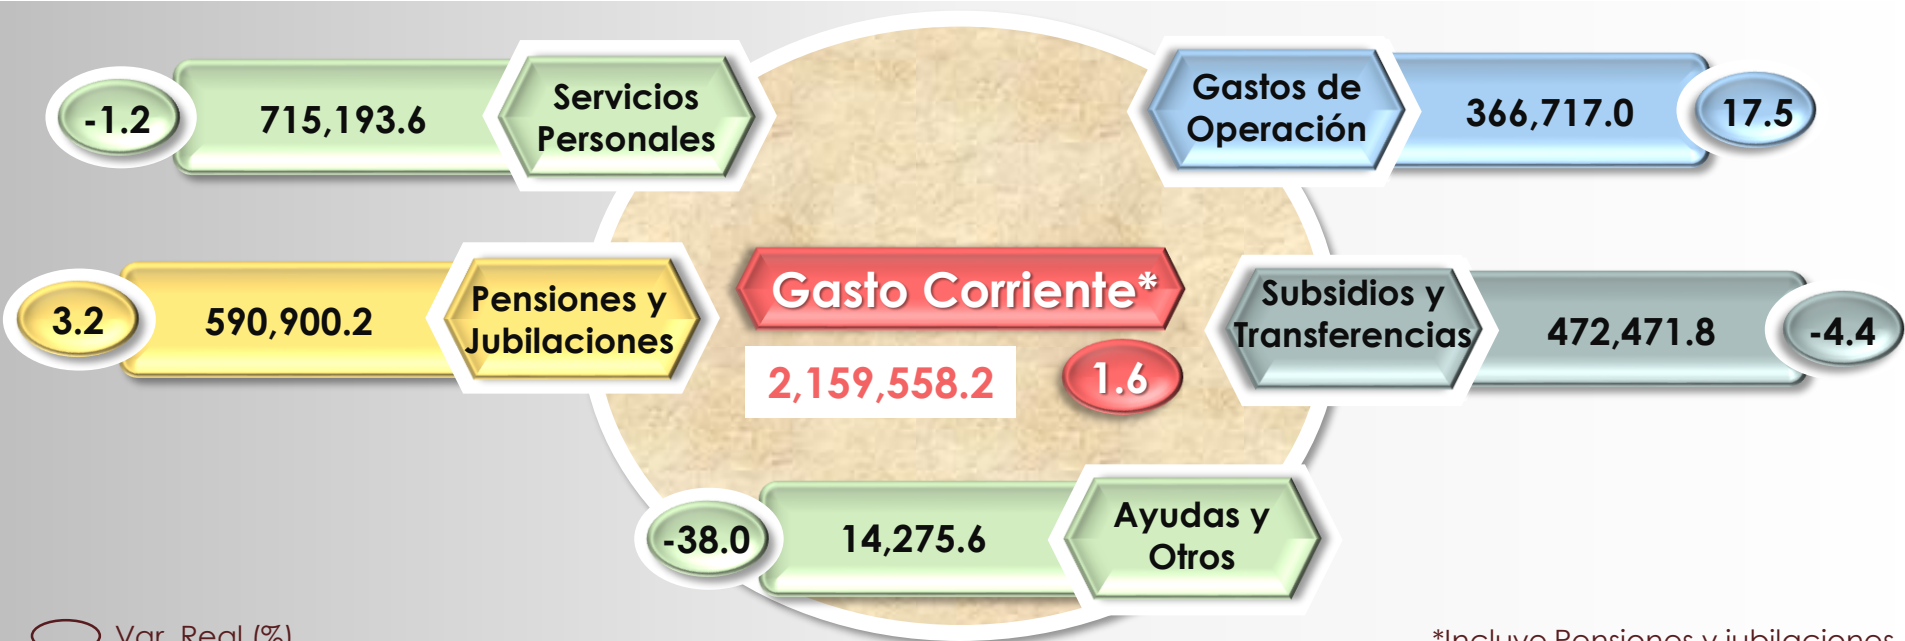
-1.2
715,193.6
Servicios Personales

Gastos de Operación
366,717.0
17.5

3.2
590,900.2
Pensiones y Jubilaciones

Gasto Corriente*
2,159,558.2
1.6

Subsidios y Transferencias
472,471.8
-4.4

-38.0
14,275.6
Ayudas y Otros

Var. Real (%)

*Incluye Pensiones y jubilaciones